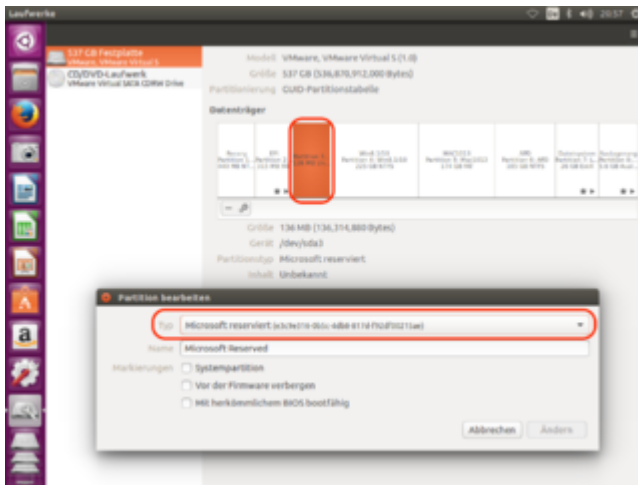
Laufwerke

20:57

537 GB Festplatte
VMware, VMware Virtual S

CD/DVD-Laufwerk
VMware Virtual SATA CDRW Drive

Modell VMware, VMware Virtual S (1.0)
Größe 537 GB (536,870,912,000 Bytes)
Partitionierung GUID-Partitionstabelle

Datenträger

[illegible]

Größe 136 MB (136,314,880 Bytes)
Gerät /dev/sda3
Partitionstyp Microsoft reserviert
Inhalt Unbekannt

Partition bearbeiten

Typ Microsoft reserviert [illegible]

Name Microsoft Reserved

Markierungen Systempartition
Vor der Firmware verbergen
Mit herkömmlichem BIOS bootfähig

Abbrechen Ändern